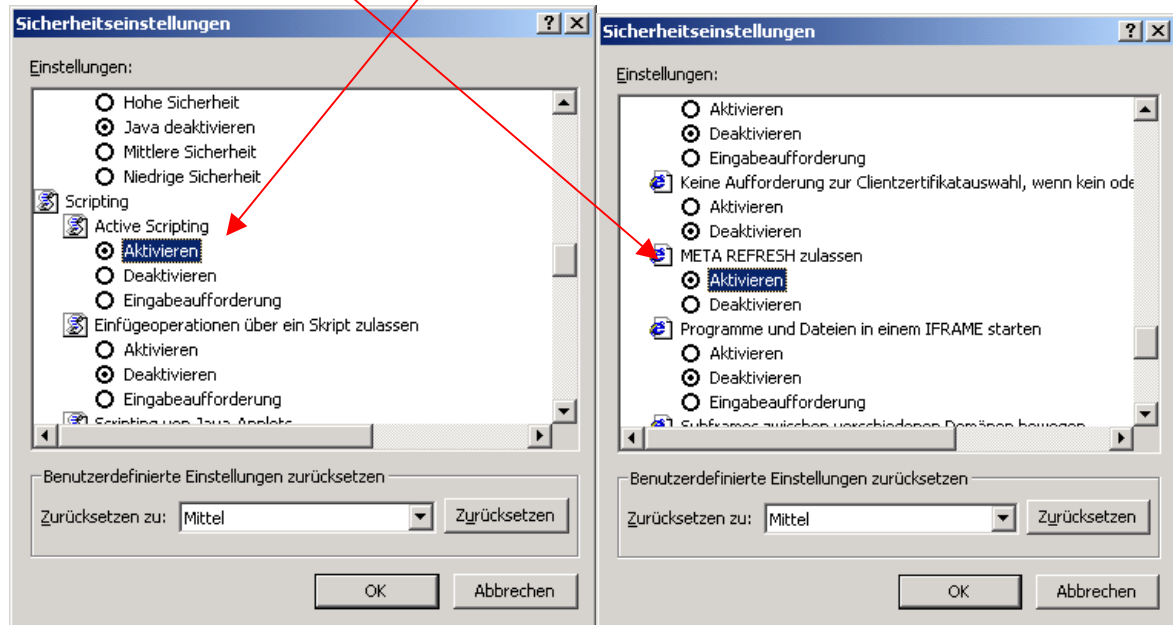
Sicherheitseinstellungen
? X

Einstellungen:

Hohe Sicherheit
Java deaktivieren
Mittlere Sicherheit
Niedrige Sicherheit
Scripting
Active Scripting
Aktivieren
Deaktivieren
Eingabeaufforderung
Einfügeoperationen über ein Skript zulassen
Aktivieren
Deaktivieren
Eingabeaufforderung
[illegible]

Benutzerdefinierte Einstellungen zurücksetzen
Zurücksetzen zu: Mittel
Zurücksetzen

OK
Abbrechen

Sicherheitseinstellungen
? X

Einstellungen:

Aktivieren
Deaktivieren
Eingabeaufforderung
Keine Aufforderung zur Clientzertifikatauswahl, wenn kein ode
Aktivieren
Deaktivieren
META REFRESH zulassen
Aktivieren
Deaktivieren
Programme und Dateien in einem IFRAME starten
Aktivieren
Deaktivieren
Eingabeaufforderung
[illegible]

Benutzerdefinierte Einstellungen zurücksetzen
Zurücksetzen zu: Mittel
Zurücksetzen

OK
Abbrechen